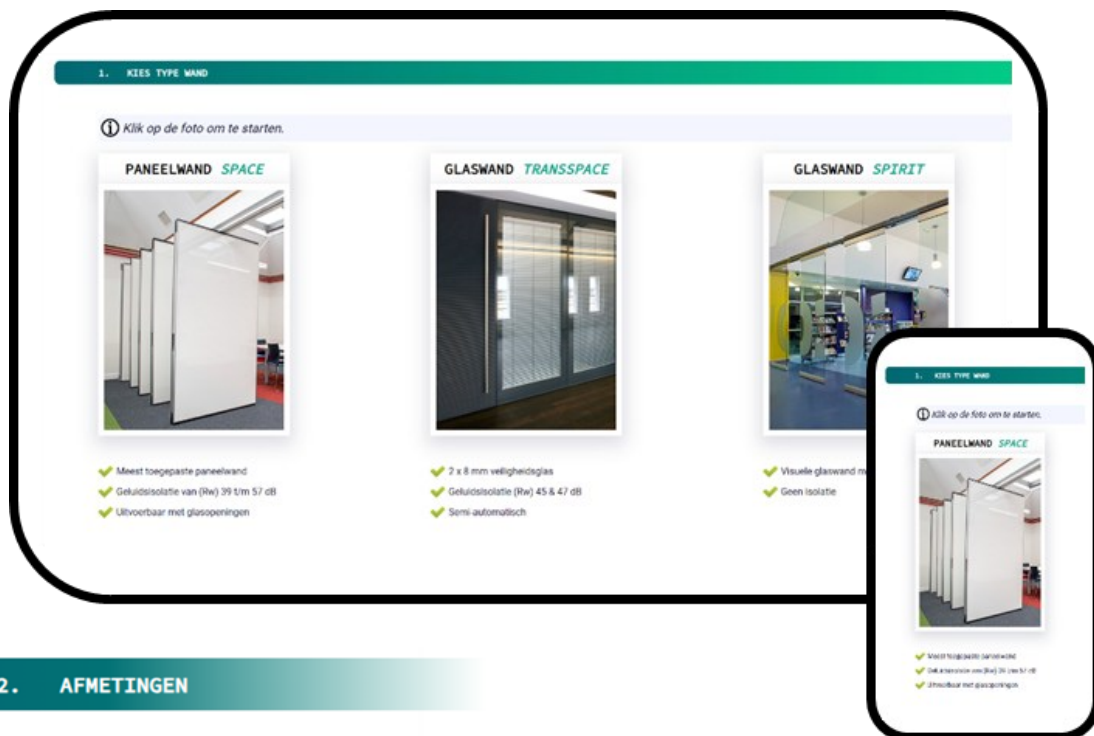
1. KIES TYPE WAND

Klik op de foto om te starten.

PANEELWAND SPACE

GLASWAND TRANSSPACE

GLASWAND SPIRIT

Meest toegepaste paneelwand
Geluidsisolatie van (Rw) 39 t/m 57 dB
Uitvoerbaar met glasopeningen

2 x 8 mm veiligheidsglas
Geluidsisolatie (Rw) 45 & 47 dB
Semi-automatisch

Visuele glaswand m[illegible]
Geen isolatie

1. KIES TYPE WAND

Klik op de foto om te starten.

PANEELWAND SPACE

Meest toegepaste paneelwand
Geluidsisolatie van (Rw) 39 t/m 57 dB
Uitvoerbaar met glasopeningen

2. AFMETINGEN